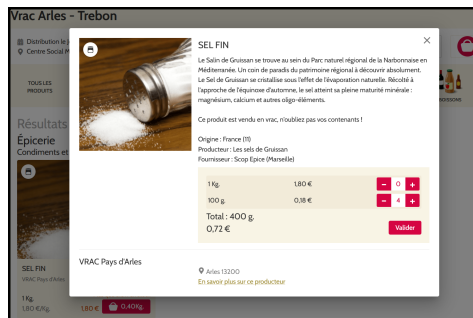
Vrac Arles - Trebon

Distribution le
Centre Social M

TOUS LES PRODUITS

Résultats
Épicerie
Condiments et

BOISSONS

SEL FIN

Le Salin de Gruissan se trouve au sein du Parc naturel régional de la Narbonnaise en Méditerranée. Un coin de paradis du patrimoine régional à découvrir absolument. Le Sel de Gruissan se cristallise sous l'effet de l'évaporation naturelle. Récolté à l'approche de l'équinoxe d'automne, le sel atteint sa pleine maturité minérale : magnésium, calcium et autres oligo-éléments.

Ce produit est vendu en vrac, n'oubliez pas vos contenants !

Origine : France (11)
Producteur : Les sels de Gruissan
Fournisseur : Scop Epice (Marseille)

| 1 Kg. | 1,80 € | - 0 + |
|---|---|---|
| 100 g. | 0,18 € | - 4 + |

Total : 400 g.
0,72 €

Valider

VRAC Pays d'Arles

Arles 13200
En savoir plus sur ce producteur

SEL FIN
VRAC Pays d'Arles
1 Kg.
1,80 € / Kg
1,80 € 0,40Kg.